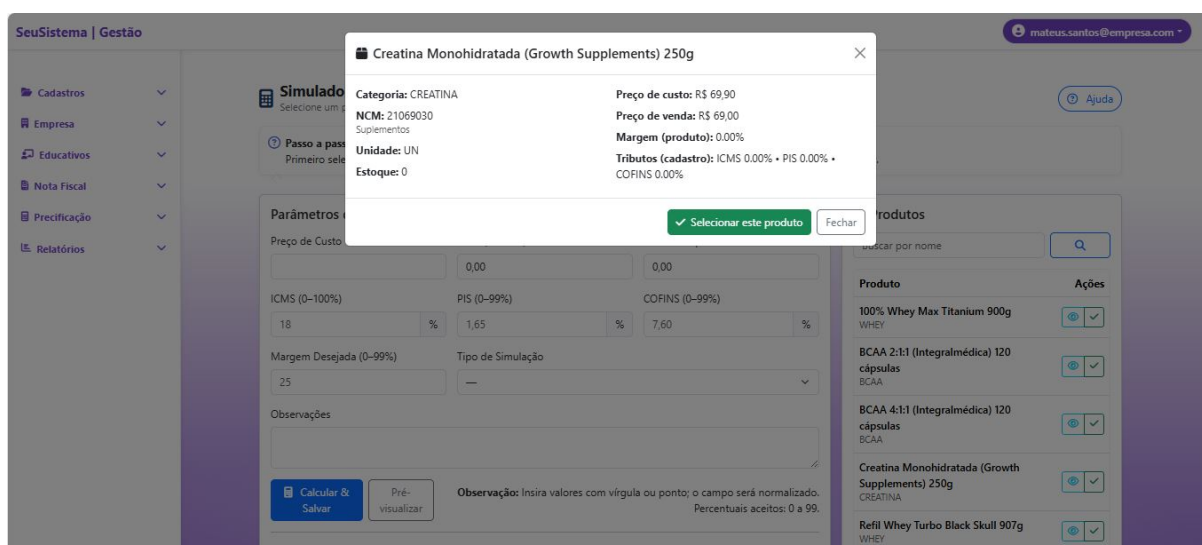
SeuSistema | Gestão

mateus.santos@empresa.com

Cadastros
Empresa
Educativos
Nota Fiscal
Precificação
Relatórios

Simulado
Selecione um p

Ajuda

Passo a pass
Primeiro sele

Parâmetros
Preço de Custo

0,00
0,00

ICMS (0–100%)
18 %
PIS (0–99%)
1,65 %
COFINS (0–99%)
7,60 %

Margem Desejada (0–99%)
25
Tipo de Simulação
—

Observações

Calcular & Salvar
Pré-visualizar

**Observação:** Insira valores com vírgula ou ponto; o campo será normalizado. Percentuais aceitos: 0 a 99.

Creatina Monohidratada (Growth Supplements) 250g

**Categoria:** CREATINA
**NCM:** 21069030
Suplementos
**Unidade:** UN
**Estoque:** 0

**Preço de custo:** R$ 69,90
**Preço de venda:** R$ 69,00
**Margem (produto):** 0.00%
**Tributos (cadastro):** ICMS 0.00% • PIS 0.00% • COFINS 0.00%

Selecionar este produto
Fechar

rodutos
Buscar por nome

| Produto | Ações |
|---|---|
| 100% Whey Max Titanium 900g WHEY | |
| BCAA 2:1:1 (Integralmédica) 120 cápsulas BCAA | |
| BCAA 4:1:1 (Integralmédica) 120 cápsulas BCAA | |
| Creatina Monohidratada (Growth Supplements) 250g CREATINA | |
| Refil Whey Turbo Black Skull 907g WHEY | |